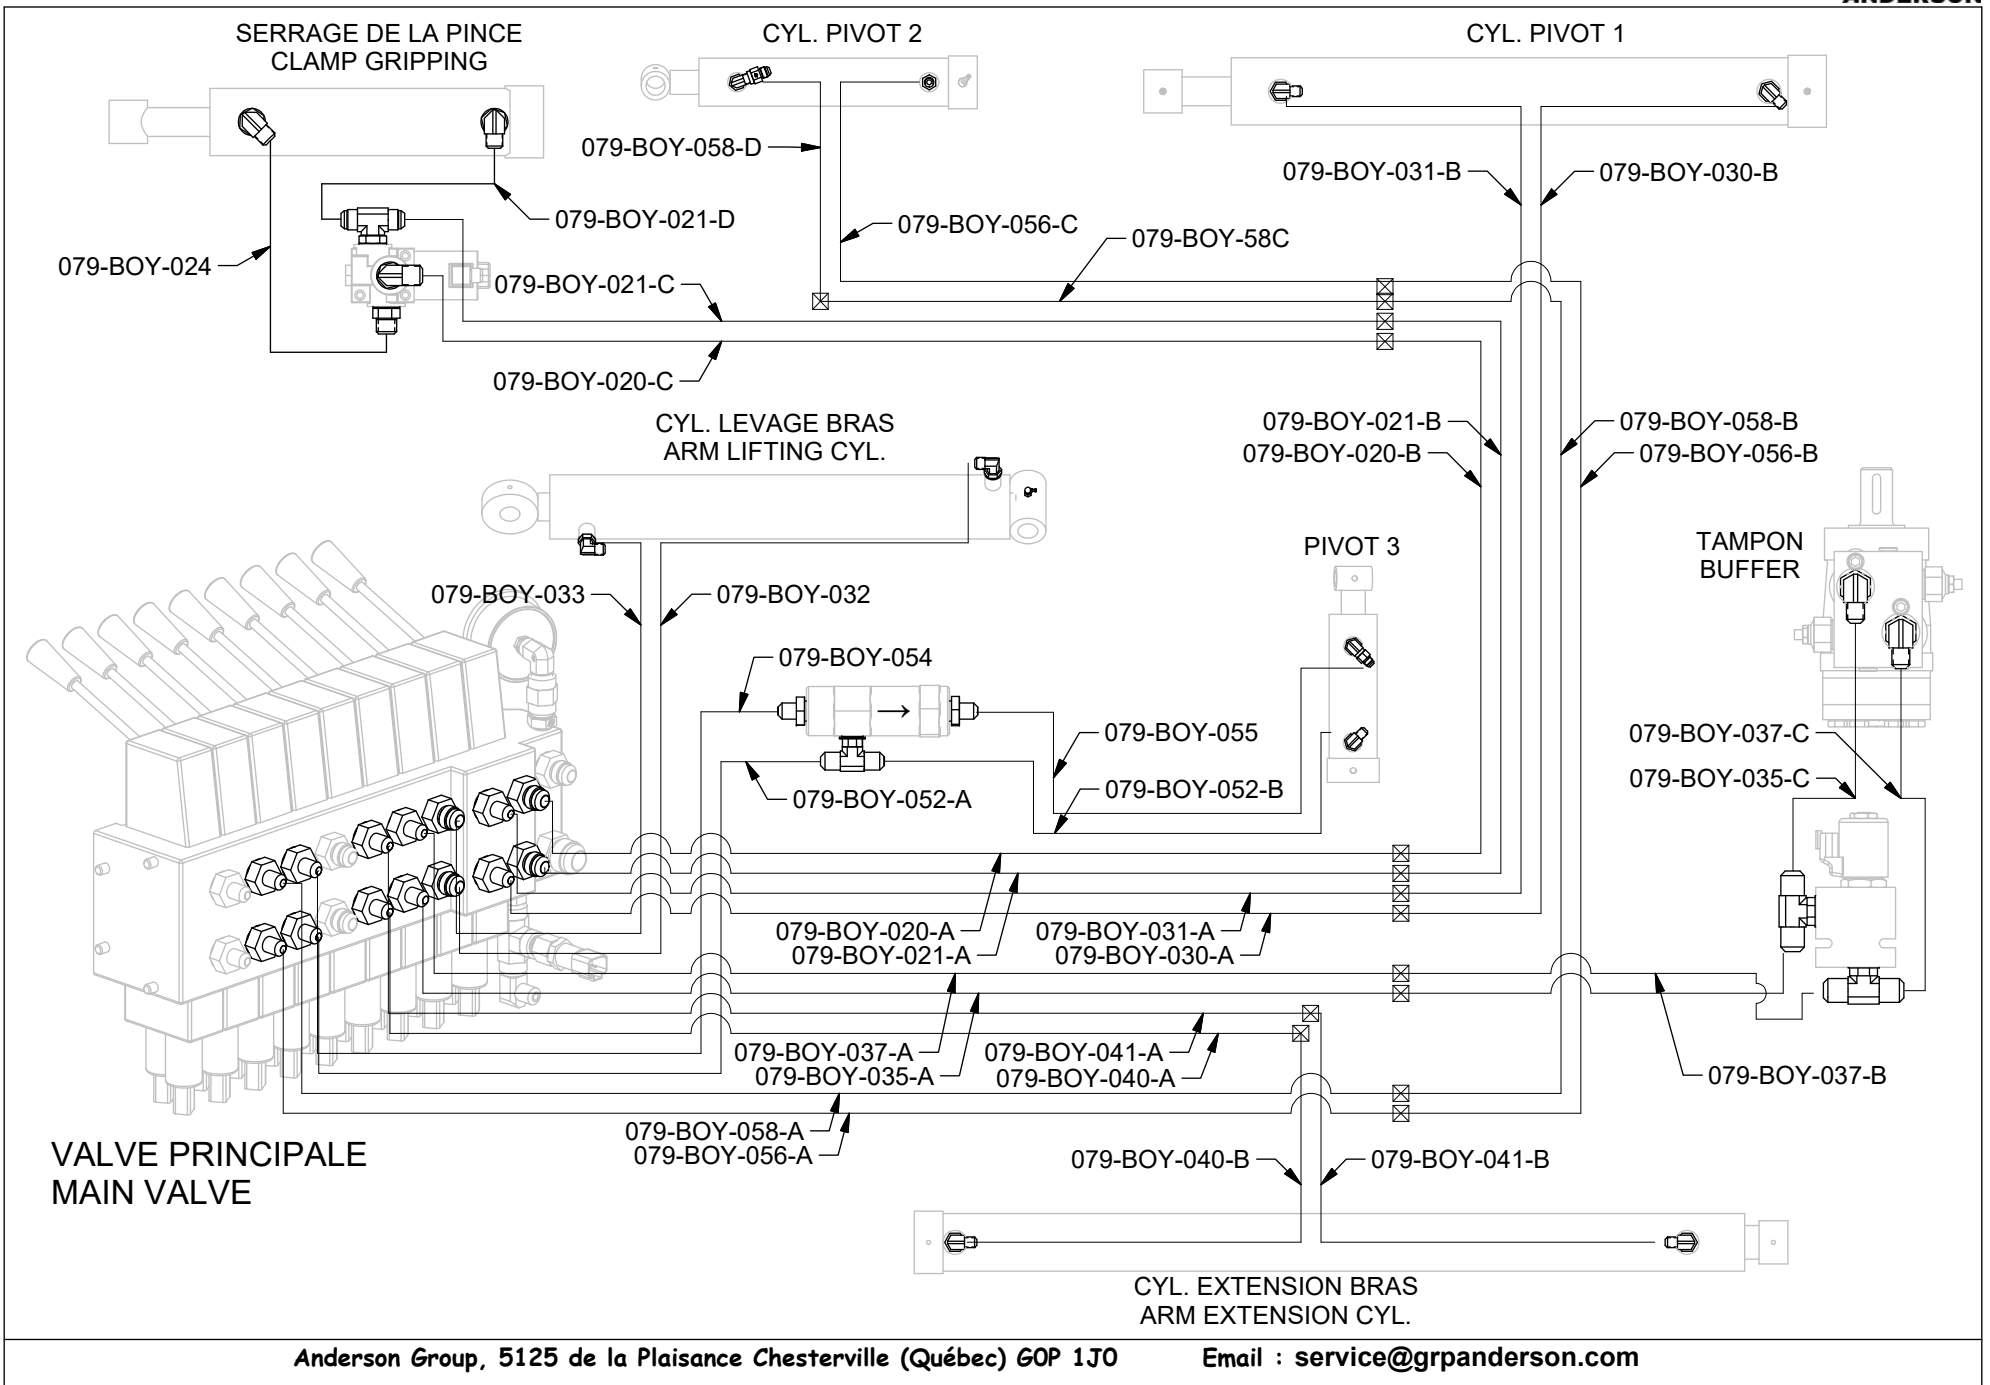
ANDERSON

SERRAGE DE LA PINCE
CLAMP GRIPPING

CYL. PIVOT 2

CYL. PIVOT 1

079-BOY-058-D

079-BOY-021-D

079-BOY-031-B

079-BOY-030-B

079-BOY-056-C

079-BOY-58C

079-BOY-024

079-BOY-021-C

079-BOY-020-C

CYL. LEVAGE BRAS
ARM LIFTING CYL.

079-BOY-021-B

079-BOY-020-B

079-BOY-058-B

079-BOY-056-B

PIVOT 3

TAMPON
BUFFER

079-BOY-033

079-BOY-032

079-BOY-054

079-BOY-055

079-BOY-052-A

079-BOY-052-B

079-BOY-037-C

079-BOY-035-C

079-BOY-020-A

079-BOY-021-A

079-BOY-031-A

079-BOY-030-A

079-BOY-037-A

079-BOY-035-A

079-BOY-041-A

079-BOY-040-A

079-BOY-037-B

079-BOY-058-A

079-BOY-056-A

VALVE PRINCIPALE
MAIN VALVE

079-BOY-040-B

079-BOY-041-B

CYL. EXTENSION BRAS
ARM EXTENSION CYL.

Anderson Group, 5125 de la Plaisance Chesterville (Québec) G0P 1J0 Email : service@grpanderson.com